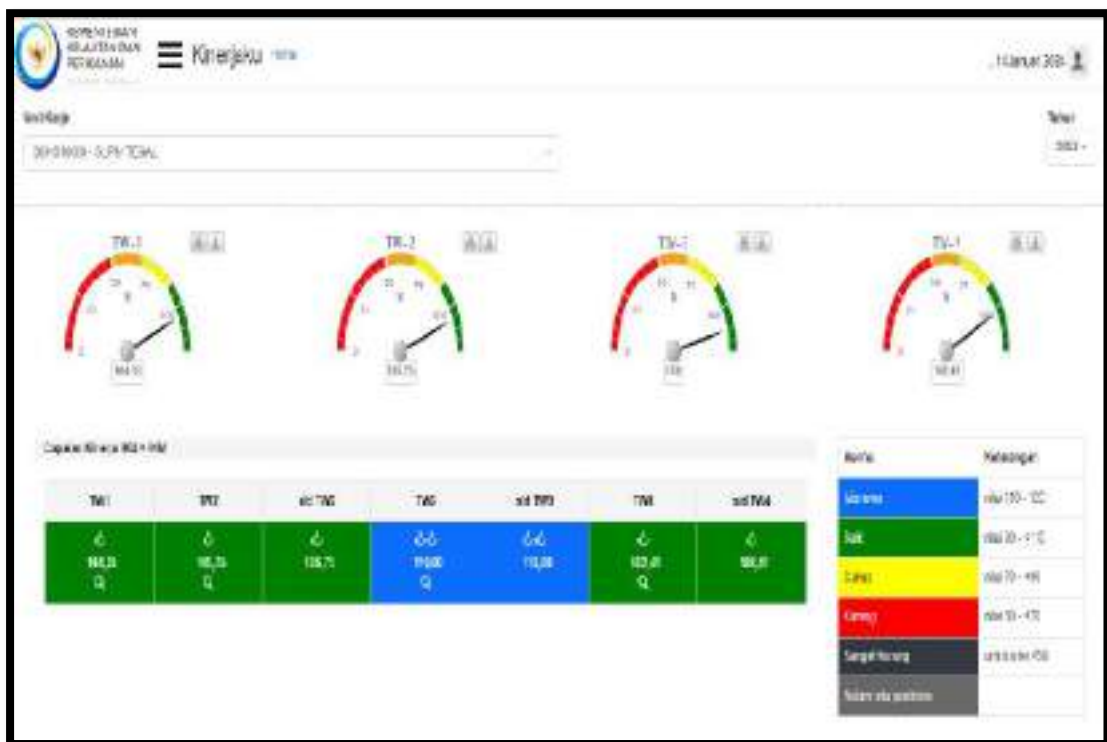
Kinerjaku

TW-1
TW-2
TW-3
TW-4

| TW1 | TW2 | s/d TW2 | TW3 | s/d TW3 | TW4 | s/d TW4 |
|---|---|---|---|---|---|---|
| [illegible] | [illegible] | 108,71 | 110,00 | 110,00 | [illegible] | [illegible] |

| Warna | Keterangan |
|---|---|
| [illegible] | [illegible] |
| Baik | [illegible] |
| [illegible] | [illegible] |
| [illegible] | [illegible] |
| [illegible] | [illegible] |
| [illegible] | |